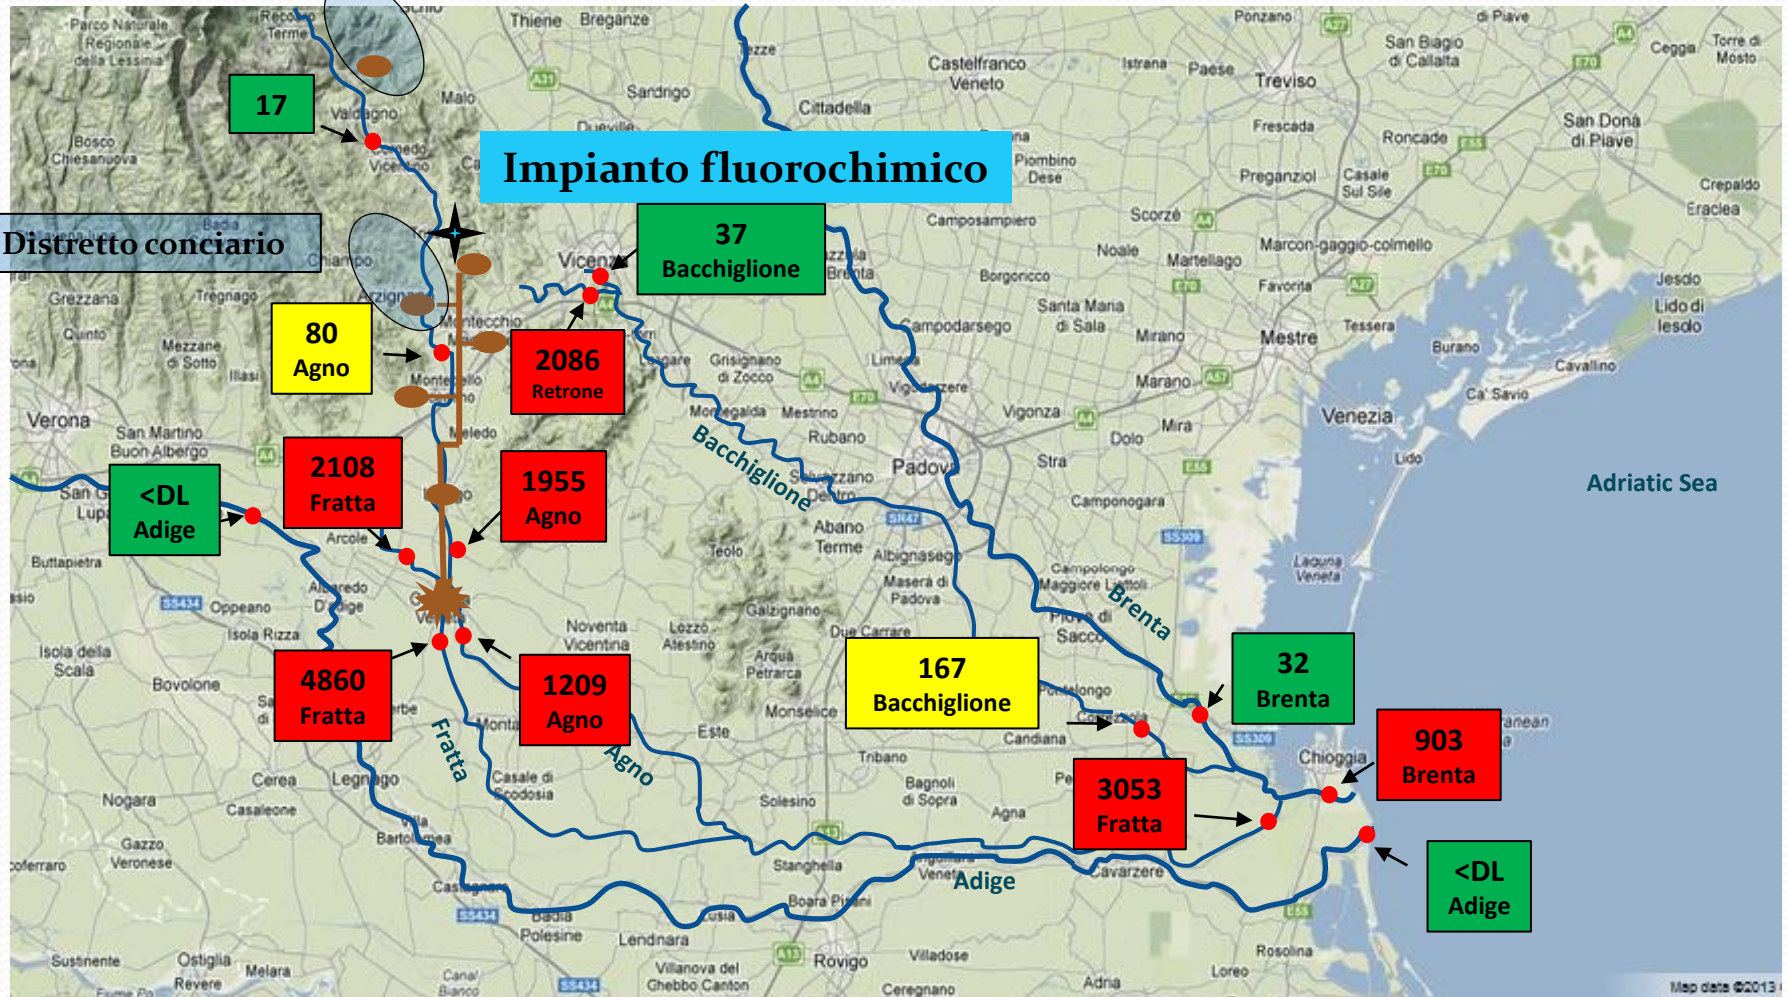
Impianto fluorochimico

Distretto conciario

17

37
Bacchiglione

80
Agno

2086
Retrone

2108
Fratta

1955
Agno

<DL
Adige

4860
Fratta

1209
Agno

167
Bacchiglione

32
Brenta

903
Brenta

3053
Fratta

<DL
Adige

Bacchiglione

Brenta

Fratta

Agno

Adige

Adriatic Sea

Parco Naturale Regionale della Lessinia
Recoaro Terme
Thiene
Breganze
Tezze
Castelfranco Veneto
Istrana
Paese
Treviso
Ponzano
San Biagio di Callalta
Cessalto
Ceggia
Torre di Mosto
Malo
Sandrigo
Cittadella
Valdagno
Bosco Chiesanuova
Frescada
Roncade
San Donà di Piave
Piombino Dese
Preganziol
Casale Sul Sile
Crepaldo
Eraclea
Camposampiero
Scorzè
Chiampo
Vicenza
Noale
Marcon-gaggio-colmello
Grezzana
Tregnago
Arzignano
Montecchio
Borgoricco
Martellago
Favorita
Jesolo
Quinto
Mezzane di Sotto
Illasi
Santa Maria di Sala
Mirano
Lido di Iesolo
Campodarsego
Tessera
Grisignano di Zocco
Limena
Mestre
Burano
Cavallino
Montebello
Vigonza
Marano
Ca' Savio
Verona
San Martino Buon Albergo
Meledo
Montegalda
Mestrino
Rubano
Venezia
Vigodarzere
Mira
Dolo
Padova
Stra
Lido
Selvazzano Dentro
Camponogara
San G
Lupatoto
Arcole
Abano Terme
Teolo
Albignasego
Laguna Veneta
Buttapietra
Maserà di Padova
Campolongo Maggiore Liettoli
Albaredo D'Adige
Oppeano
Galzignano
Isola Rizza
Noventa Vicentina
Lozzo Atestino
Due Carrare
Piove di Sacco
Isola della Scala
Arquà Petrarca
Bovolone
Monselice
Pontelongo
Este
Montagnana
Candiana
Correzzola
Tribano
Chioggia
Cerea
Legnago
Casale di Scodosia
Bagnoli di Sopra
Nogara
Casaleone
Solesino
Agna
Gazzo Veronese
Bartolomea
Stanghella
Cavarzere
Castagnaro
Venezze
Badia Polesine
Boara Pisani
Lusia
Lendinara
Rovigo
Sustinente
Ostiglia
Melara
Revere
Villanova del Ghebbo Canton
Villadose
Rosolina
Loreo
Adria
Ceregnano
Canal Bianco
Map data ©2013